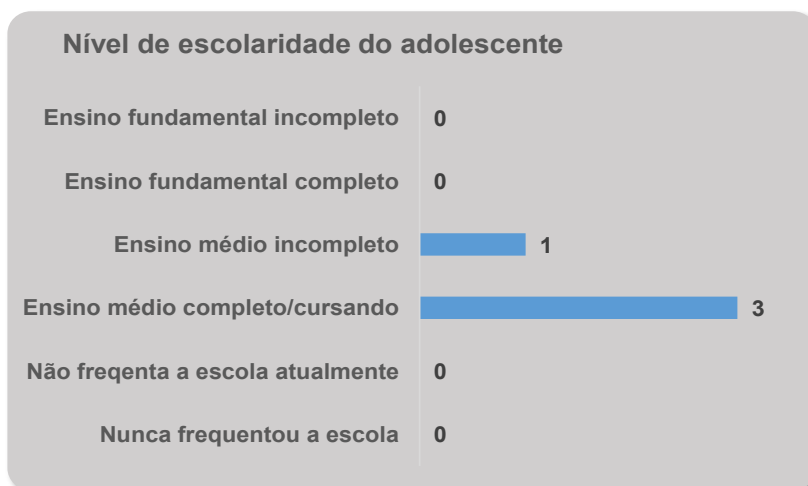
Nível de escolaridade do adolescente

Ensino fundamental incompleto 0

Ensino fundamental completo 0

Ensino médio incompleto 1

Ensino médio completo/cursando 3

Não freqenta a escola atualmente 0

Nunca frequentou a escola 0